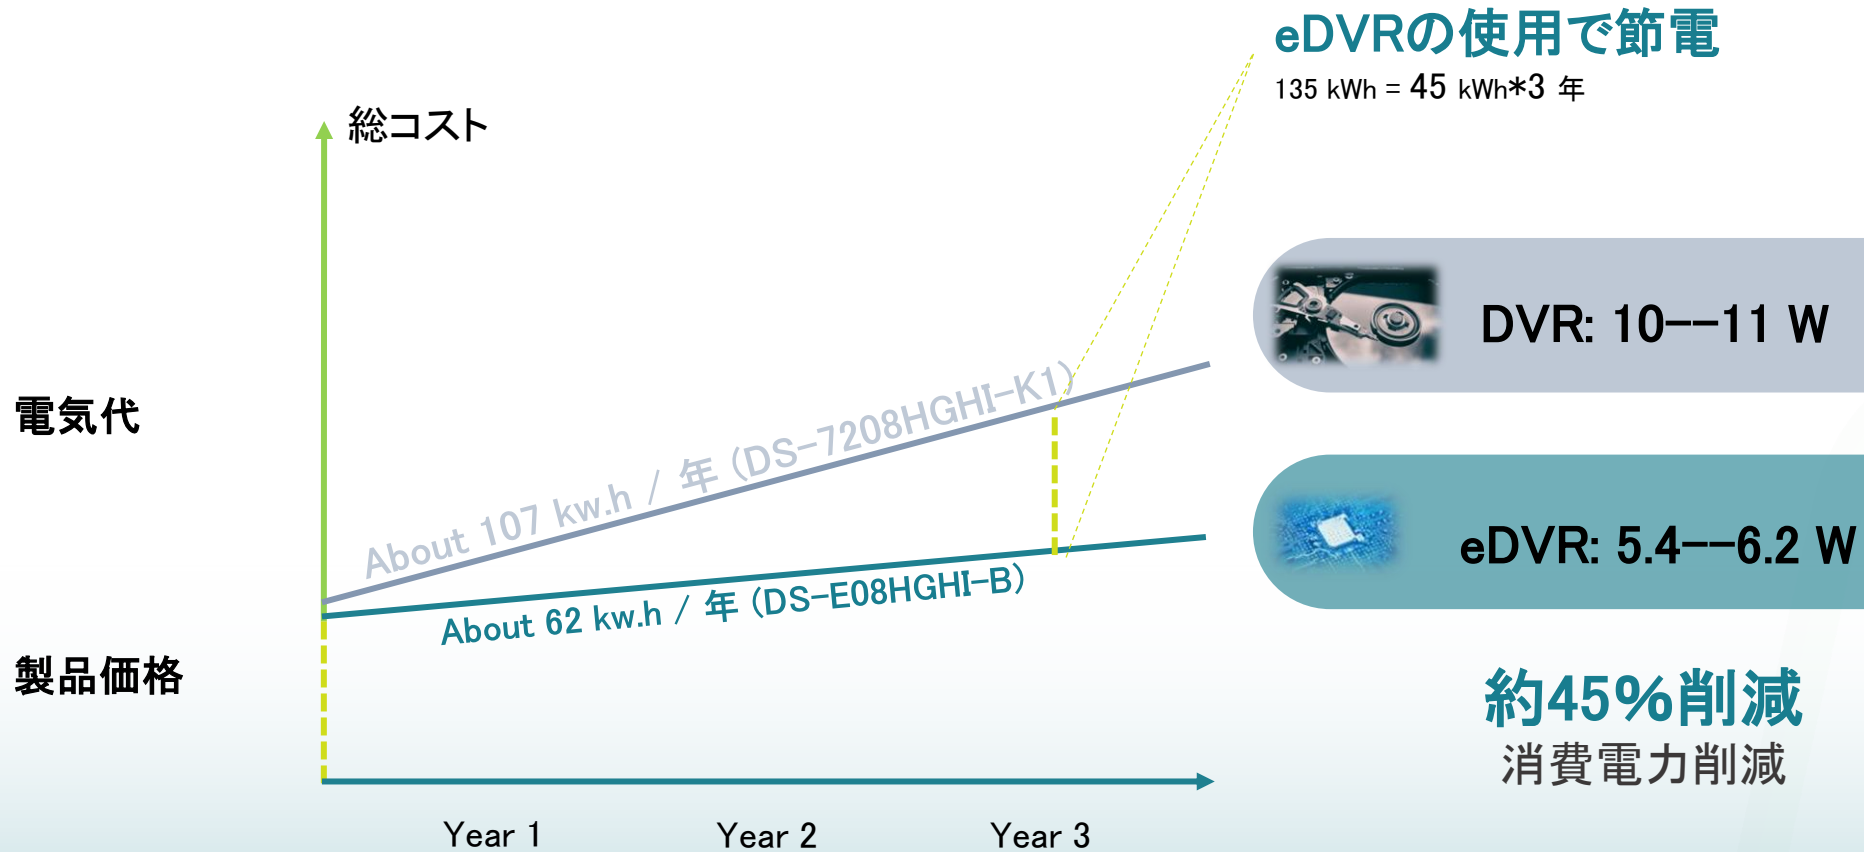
eDVRの使用で節電
135 kWh = 45 kWh*3 年

総コスト

DVR: 10--11 W

電気代

About 107 kw.h / 年 (DS-7208HGHI-K1)

eDVR: 5.4--6.2 W

About 62 kw.h / 年 (DS-E08HGHI-B)

製品価格

約45%削減
消費電力削減

Year 1
Year 2
Year 3